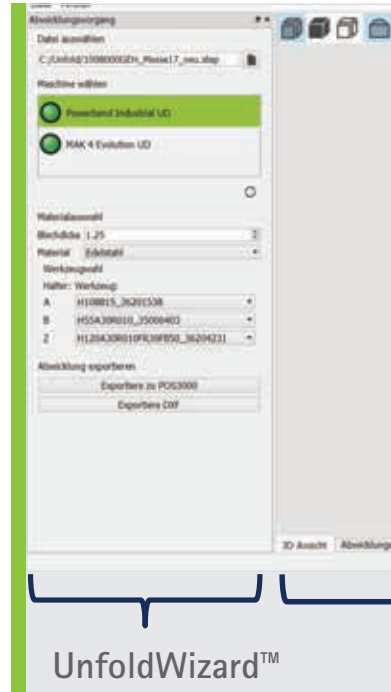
Datei Fenster

Abwicklungsvorgang

Datei auswählen

C:/Unfold/1508000GEh_Masse17_neu.step

Maschine wählen

Powerbend Industrial UD

MAK 4 Evolution UD

Materialauswahl

Blechdicke 1.25

Material Edelstahl

Werkzeugwahl

Halter: Werkzeug:

A H108815_36201538

B H55A30R010_35000403

Z H120A30R010FR30FB50_36204231

Abwicklung exportieren

Exportiere zu POS3000

Exportiere DXF

3D Ansicht Abwicklung

UnfoldWizard™